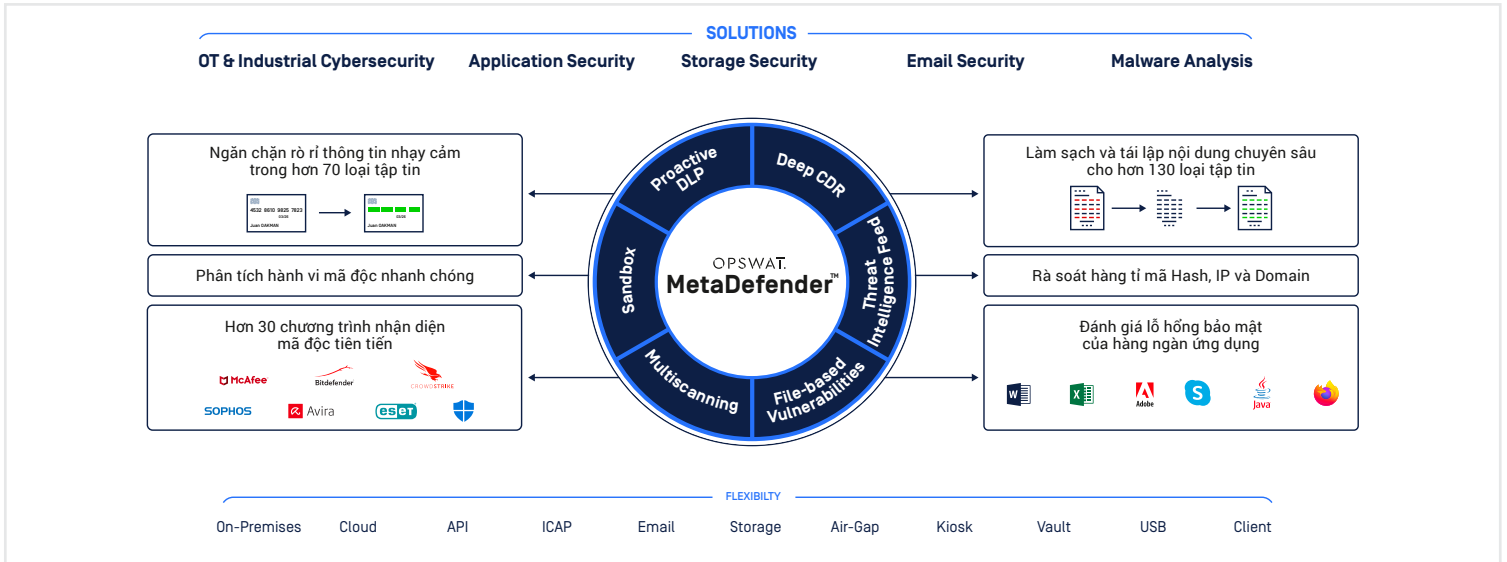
SOLUTIONS

OT & Industrial Cybersecurity Application Security Storage Security Email Security Malware Analysis

Ngăn chặn rò rỉ thông tin nhạy cảm trong hơn 70 loại tập tin

4532 8610 9825 7823
Juan DAKMAN

Juan DAKMAN

Phân tích hành vi mã độc nhanh chóng

Hơn 30 chương trình nhận diện mã độc tiên tiến

McAfee Bitdefender CROWDSTRIKE
SOPHOS Avira ESET

Proactive DLP
Deep CDR
Threat Intelligence Feed
File-based Vulnerabilities
Multiscanning
Sandbox

OPSWAT.
MetaDefender™

Làm sạch và tái lập nội dung chuyên sâu cho hơn 130 loại tập tin

Rà soát hàng tỉ mã Hash, IP và Domain

Đánh giá lỗ hổng bảo mật của hàng ngàn ứng dụng

Adobe Java

FLEXIBLITY

On-Premises Cloud API ICAP Email Storage Air-Gap Kiosk Vault USB Client